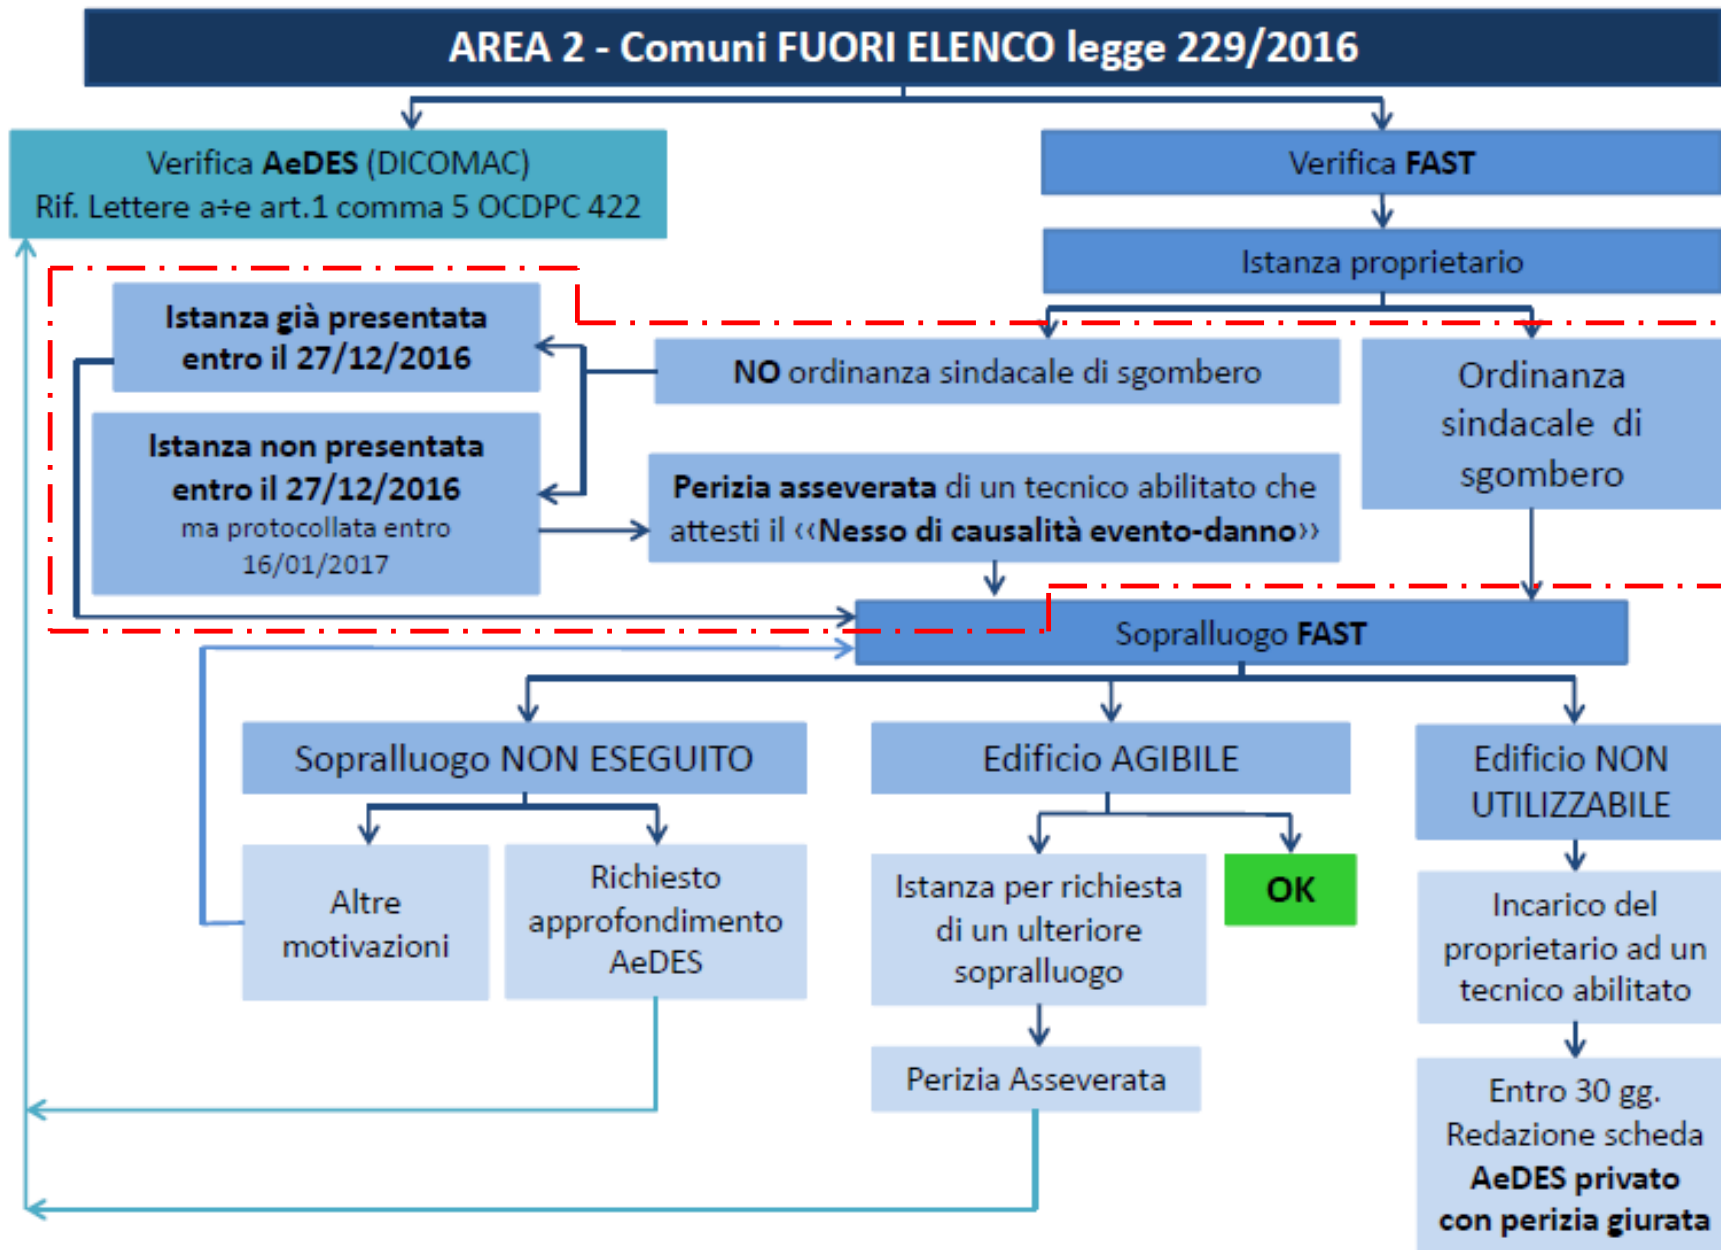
AREA 2 - Comuni FUORI ELENCO legge 229/2016

Verifica AeDES (DICOMAC)
Rif. Lettere a÷e art.1 comma 5 OCDPC 422

Verifica FAST

Istanza proprietario

Istanza già presentata entro il 27/12/2016

NO ordinanza sindacale di sgombero

Ordinanza sindacale di sgombero

Istanza non presentata entro il 27/12/2016 ma protocollata entro 16/01/2017

Perizia asseverata di un tecnico abilitato che attesti il ‹‹Nesso di causalità evento-danno››

Sopralluogo FAST

Sopralluogo NON ESEGUITO

Edificio AGIBILE

Edificio NON UTILIZZABILE

Altre motivazioni

Richiesto approfondimento AeDES

Istanza per richiesta di un ulteriore sopralluogo

OK

Incarico del proprietario ad un tecnico abilitato

Perizia Asseverata

Entro 30 gg. Redazione scheda AeDES privato con perizia giurata